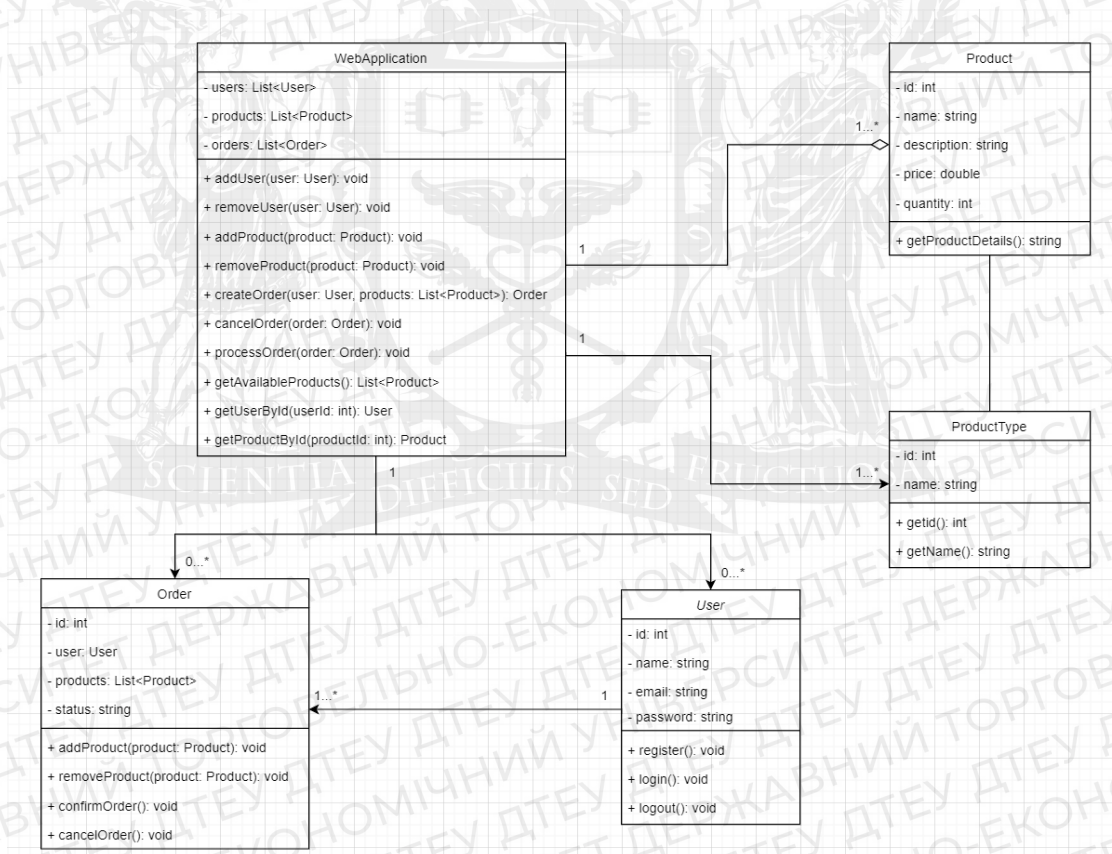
WebApplication

- users: List<User>
- products: List<Product>
- orders: List<Order>

+ addUser(user: User): void
+ removeUser(user: User): void
+ addProduct(product: Product): void
+ removeProduct(product: Product): void
+ createOrder(user: User, products: List<Product>): Order
+ cancelOrder(order: Order): void
+ processOrder(order: Order): void
+ getAvailableProducts(): List<Product>
+ getUserById(userId: int): User
+ getProductById(productId: int): Product

Product

- id: int
- name: string
- description: string
- price: double
- quantity: int

+ getProductDetails(): string

ProductType

- id: int
- name: string

+ getId(): int
+ getName(): string

Order

- id: int
- user: User
- products: List<Product>
- status: string

+ addProduct(product: Product): void
+ removeProduct(product: Product): void
+ confirmOrder(): void
+ cancelOrder(): void

User

- id: int
- name: string
- email: string
- password: string

+ register(): void
+ login(): void
+ logout(): void

1...*
1
1
1...*
1
0...*
0...*
1...*
1

SCIENTIA DIFFICILIS SED FRUCTUOSA
ДТЕУ ДЕРЖАВНИЙ ТОРГОВЕЛЬНО-ЕКОНОМІЧНИЙ УНІВЕРСИТЕТ